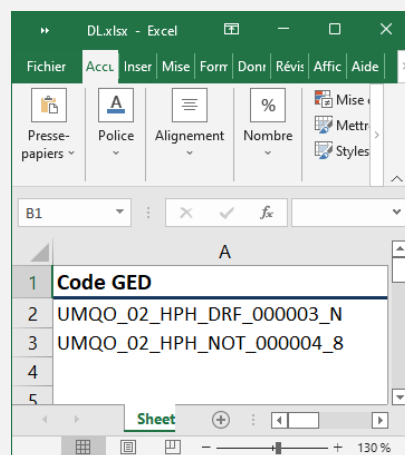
DLxlsx - Excel

Fichier Accu Inser Mise Form Donı Révis Affic Aide

Presse-papiers

Police

Alignement

Nombre

Mise
Mettr
Styles

B1

$f_x$

A

| | A |
|---|---|
| 1 | Code GED |
| 2 | UMQO_02_HPH_DRF_000003_N |
| 3 | UMQO_02_HPH_NOT_000004_8 |
| 4 | |
| 5 | |

Sheet

130 %